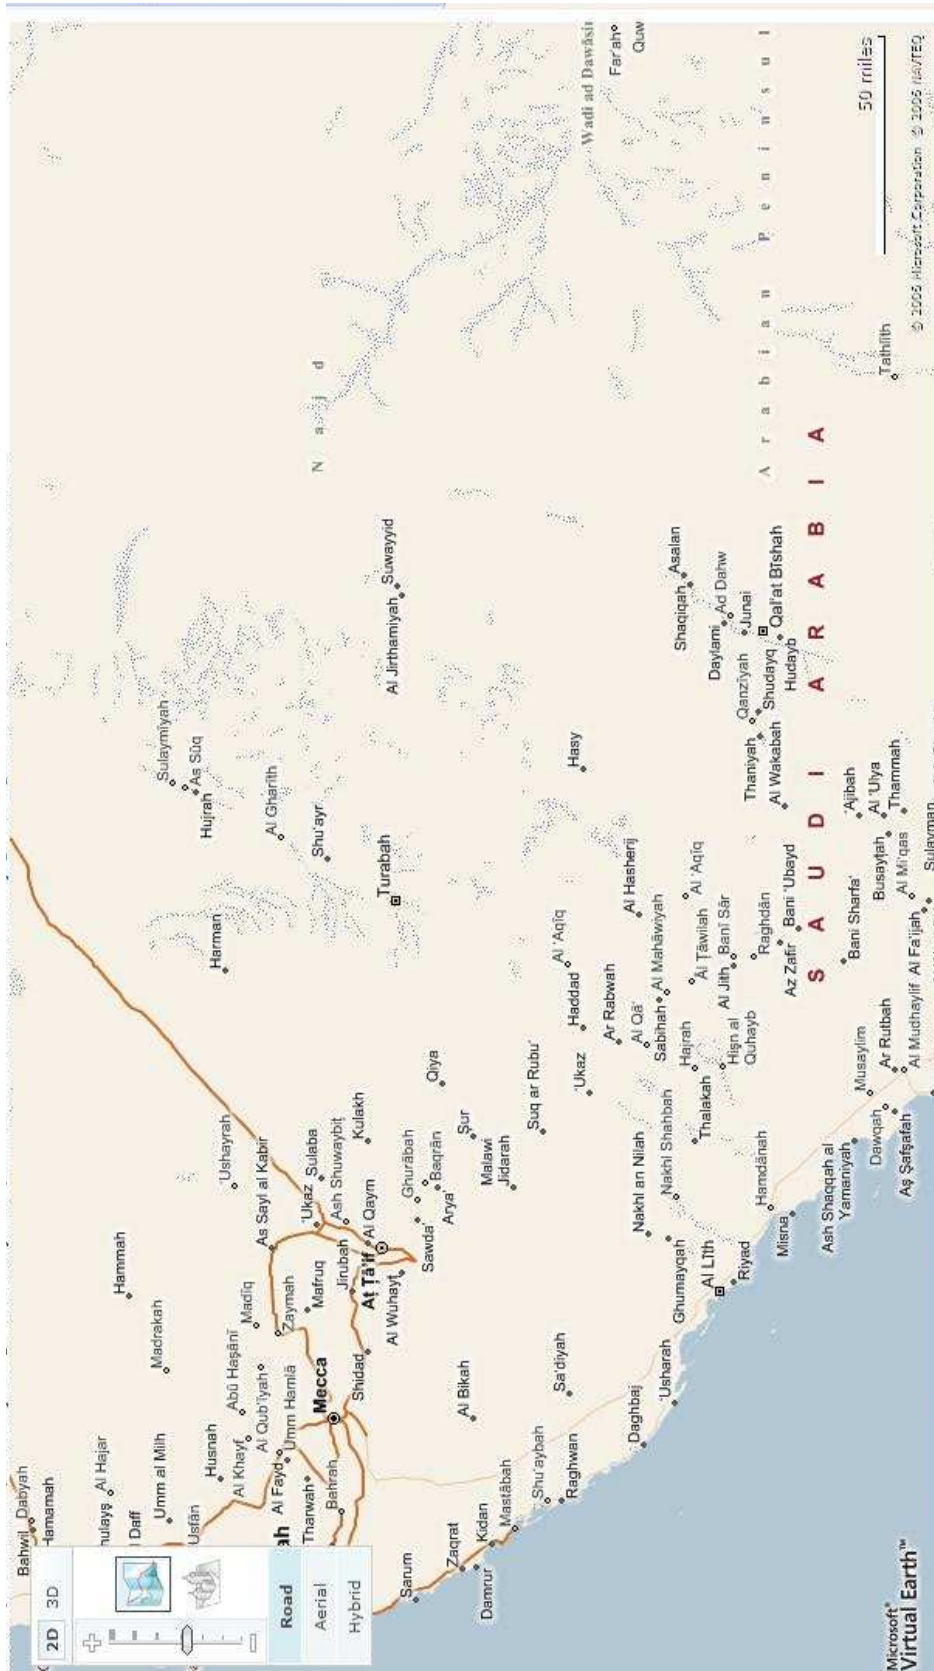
2D 3D
Road
Aerial
Hybrid
Microsoft® Virtual Earth™
Bahwil Dabyah
Hamamah
hulays Al Hajar
Daff
Ustan
Umm al Milh
Madrakah
Hammah
Husnah
Al Khayf
Abū Haşānī
Al Qub'iyah
Al Fayd
Umm Hamlā
Madīq
Thanwah
Bahrah
Mecca
Zaymah
Mafruq
Shidad
Jiruban
At Ta'if
Al Wuhayt
As Sayl al Kabir
'Ukaz Sulaba
Ash Shuwaybit
Al Qaym
'Ushayrah
Kulakh
Ghurābah
Baqrān
Sawda'
Arya
Şur
Malawi
Jidarah
Qiya
Sarum
Zaqrat
Kidan
Damrur
Mastābah
Shu'aybah
Raghwan
Al Bikah
Sa'diyah
Daghbaj
'Usharah
Ghumayqah
Al Līth
Riyad
Nakhl an Nilah
Nakhl Shahban
Suq ar Rubu'
'Ukaz
Haddad
Al 'Aqiq
Ar Rabwah
Al Qa'
Sabihah
Al Mahāwiyah
Hajrah
Thalakah
Hisn al Quhayb
Al Jith
Banī Sār
Al Ţawilah
Al 'Aqiq
Al Hasherij
Raghdān
Hamdānah
Misina
Ash Shaqqah al Yamaniyah
Dawqah
Aş Şafşafah
Musaylim
Ar Rutbah
Al Mudhaylif
Al Fa'ijah
Bani Sharfa'
Az Zafir
Bani 'Ubayd
Busaytah
Al Mi'qas
Sulayman
'Ajibah
Al 'Ulya
Thammah
Harman
Hujrah
As Sūq
Sulaymiyah
Al Gharith
Shu'ayr
Turabah
Hasy
Al Jirthamiyah
Suwayyid
Thaniyah
Al Wakabah
Qanziyah
Shudayq
Hudayb
Daylami
Ad Dahw
Junai
Qal'at Bīshah
Shaqiqah
Asalan
SAUDI ARABIA
N a j d
A r a b i a n P e n i n s u l
Wadi ad Dawāsir
Far'ah
Quw
Tathlith
50 miles
© 2006 Microsoft Corporation © 2006 NAVTEQ